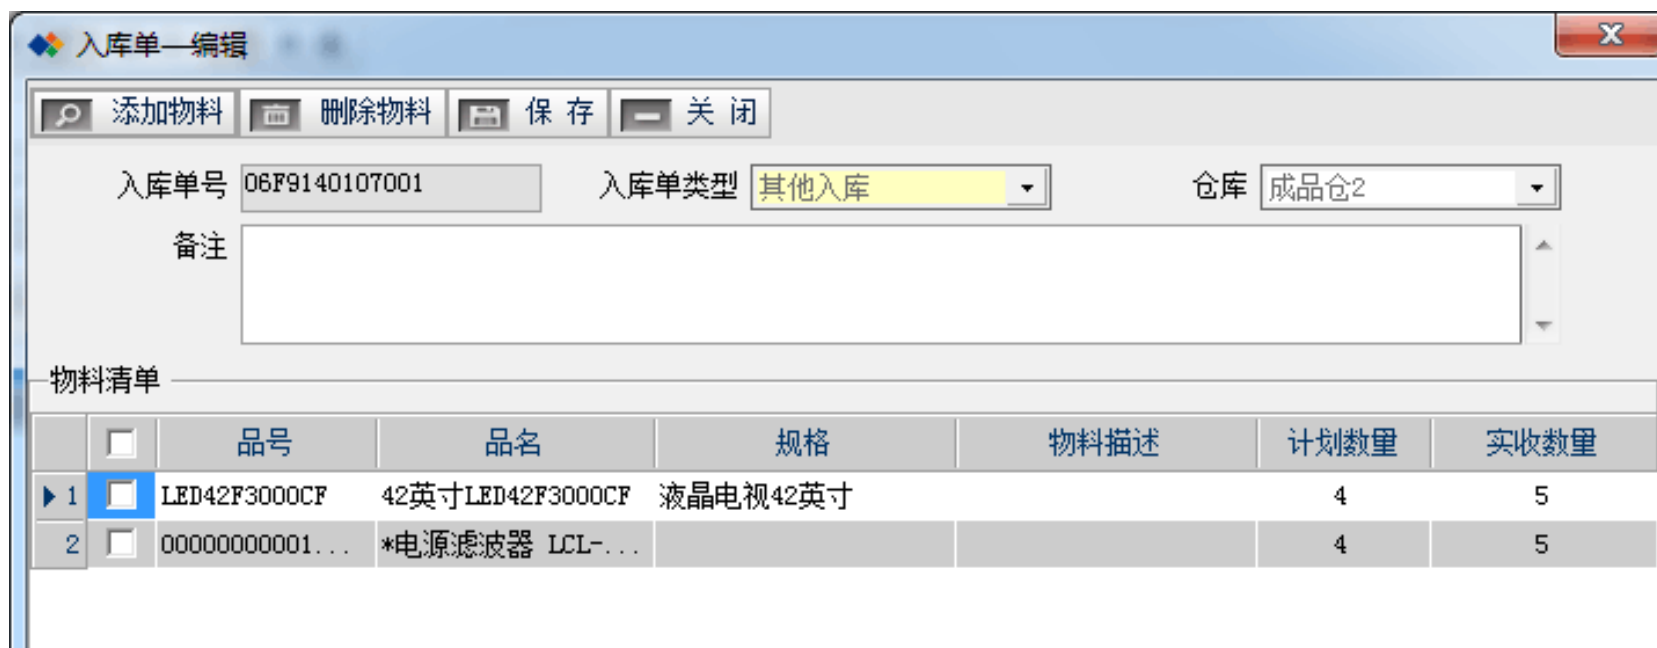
入库单—编辑

添加物料 删除物料 保 存 关 闭

入库单号 06F9140107001 入库单类型 其他入库 仓库 成品仓2

备注

物料清单

| | | 品号 | 品名 | 规格 | 物料描述 | 计划数量 | 实收数量 |
|---|---|---|---|---|---|---|---|
| 1 | | LED42F3000CF | 42英寸LED42F3000CF | 液晶电视42英寸 | | 4 | 5 |
| 2 | | 00000000001... | *电源滤波器 LCL-... | | | 4 | 5 |